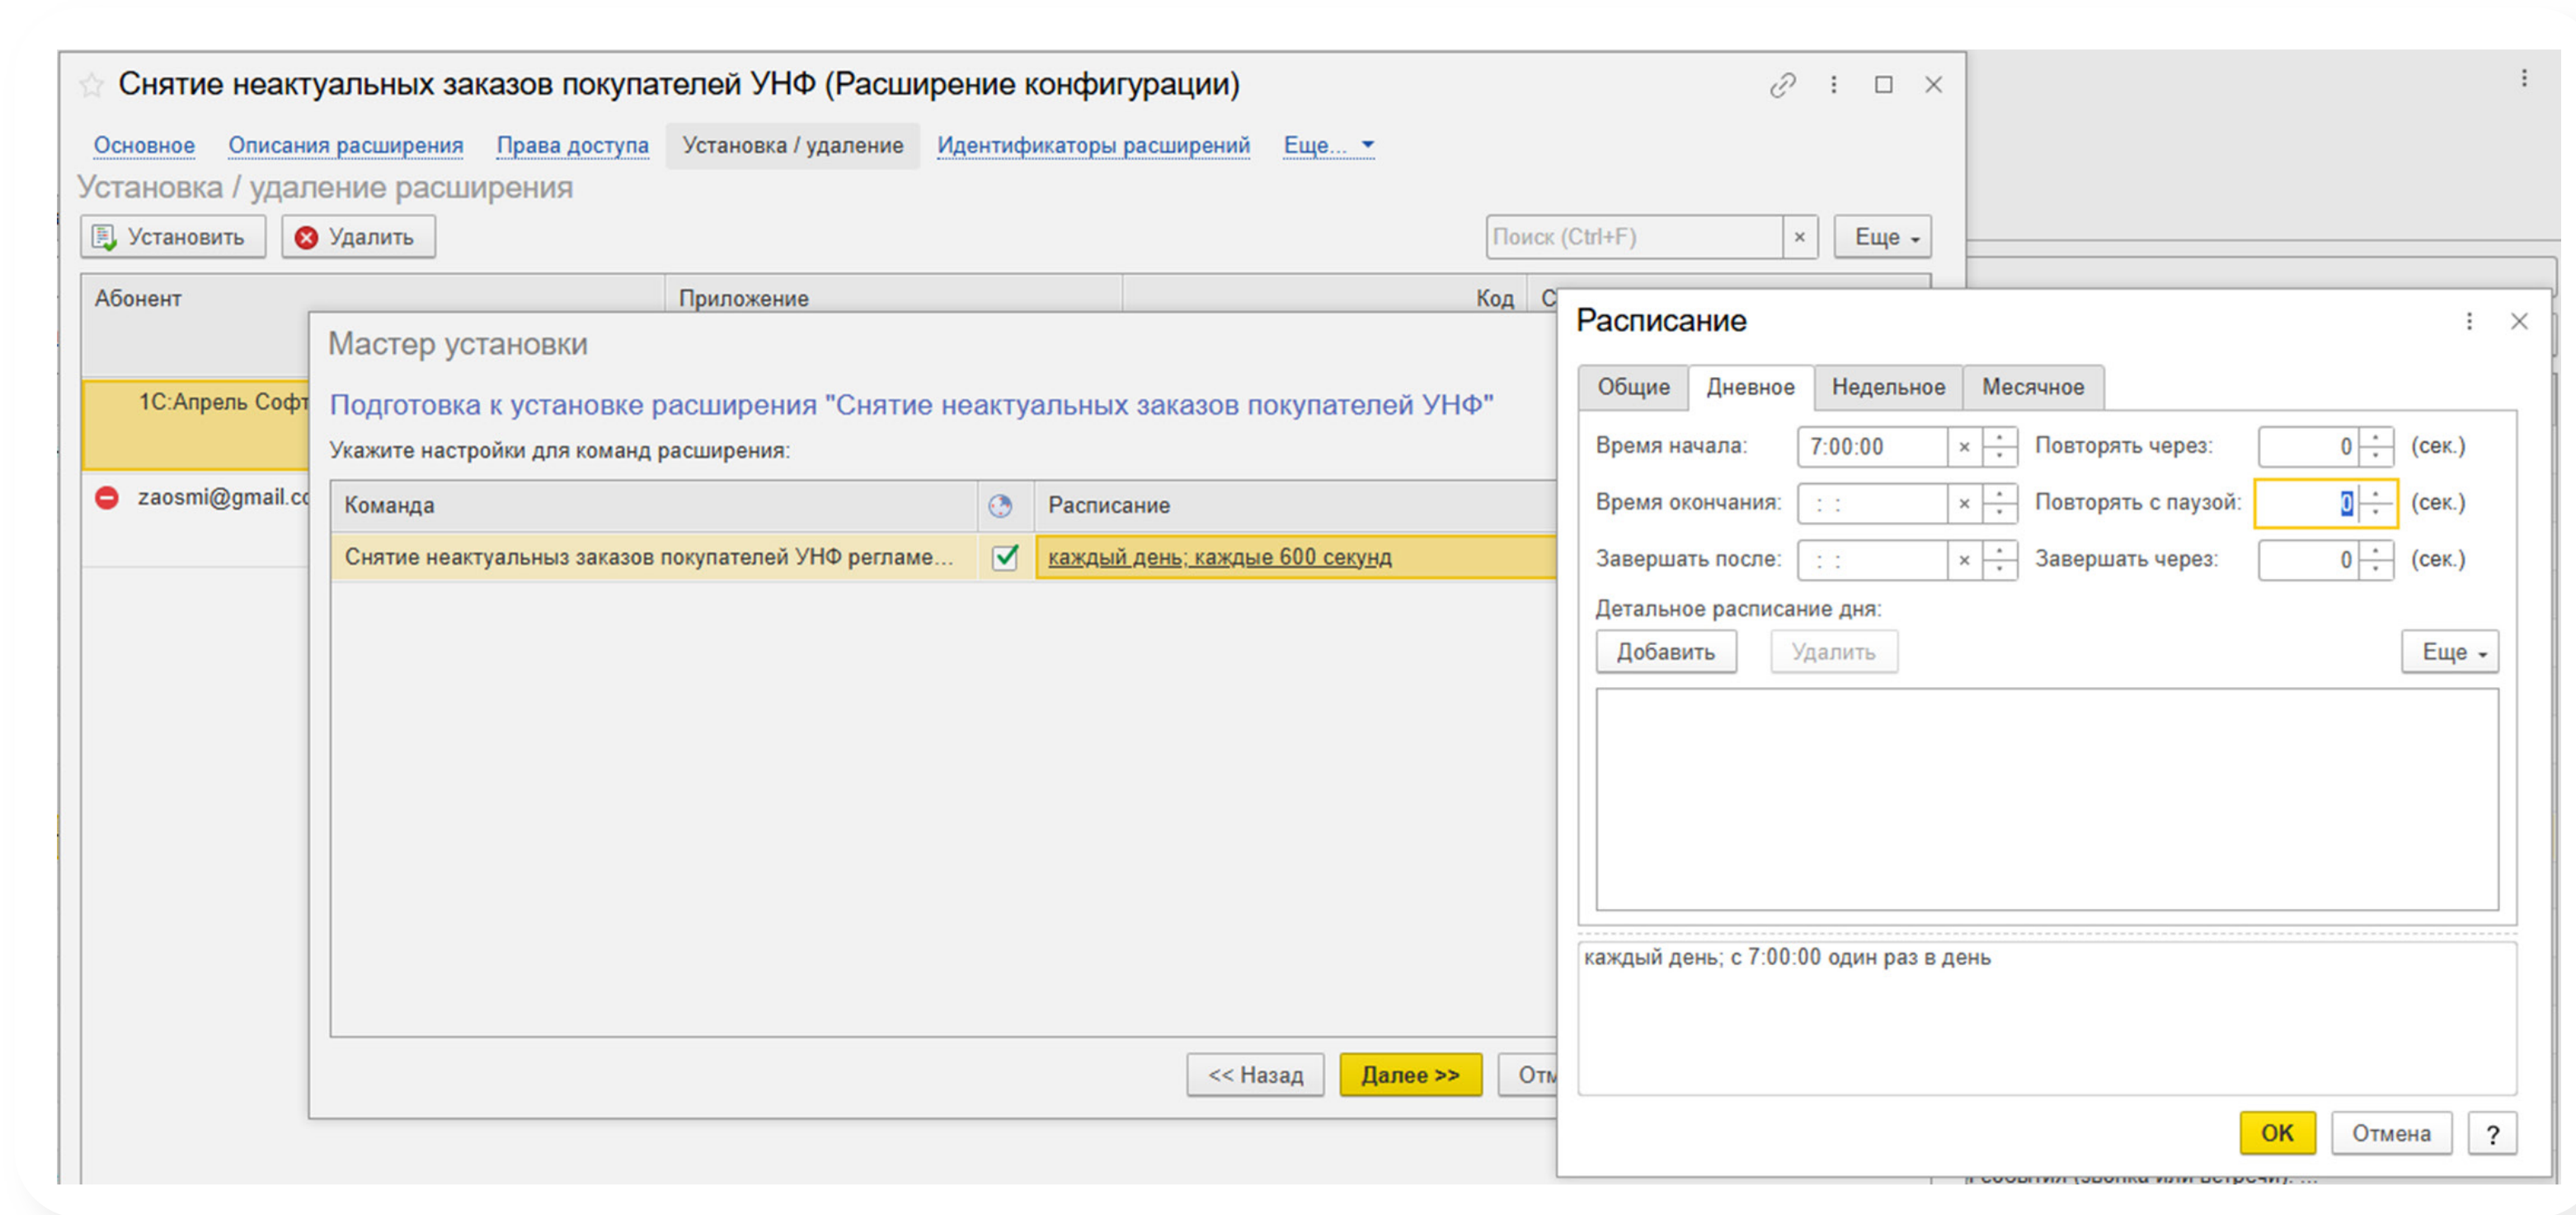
Снятие неактуальных заказов покупателей УНФ (Расширение конфигурации)

Основное Описания расширения Права доступа Установка / удаление Идентификаторы расширений Еще...

Установка / удаление расширения

Установить Удалить

Поиск (Ctrl+F) × Еще

| Абонент | Приложение | Код | С |
|---|---|---|---|
| 1С:Апрель Софт | | | |
| zaosmi@gmail.c | | | |

Мастер установки

Подготовка к установке расширения "Снятие неактуальных заказов покупателей УНФ"

Укажите настройки для команд расширения:

| Команда | | Расписание |
|---|---|---|
| Снятие неактуальныз заказов покупателей УНФ регламе... | ✓ | каждый день; каждые 600 секунд |

<< Назад Далее >> Отм

Расписание

Общие Дневное Недельное Месячное

Время начала: 7:00:00 × Повторять через: 0 (сек.)

Время окончания: : : × Повторять с паузой: 0 (сек.)

Завершать после: : : × Завершать через: 0 (сек.)

Детальное расписание дня:

Добавить Удалить Еще

каждый день; с 7:00:00 один раз в день

OK Отмена ?